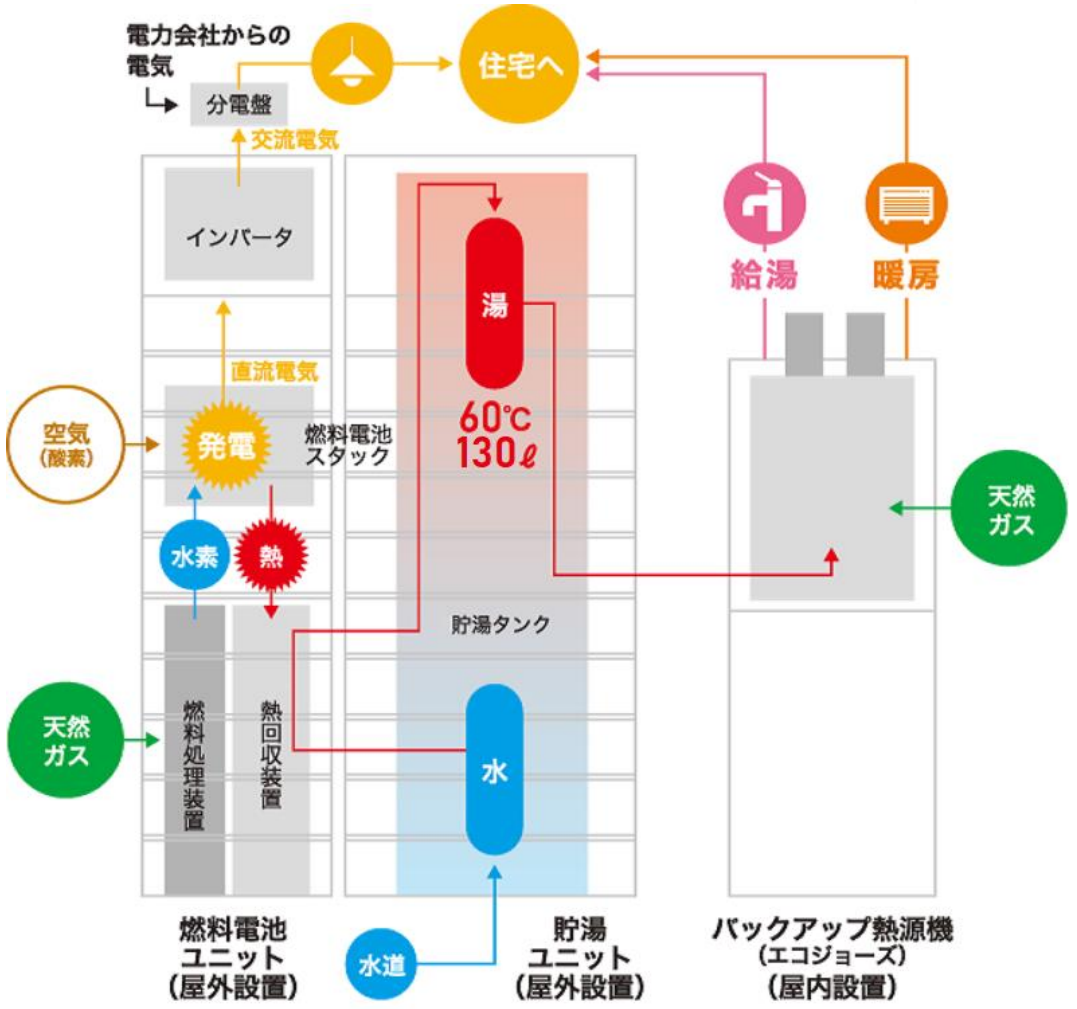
電力会社からの電気

分電盤

住宅へ

交流電気

インバータ

給湯

暖房

湯

直流電気

空気
(酸素)

発電

燃料電池スタック

60℃
130ℓ

天然ガス

水素

熱

貯湯タンク

天然ガス

燃料処理装置

熱回収装置

水

燃料電池
ユニット
(屋外設置)

水道

貯湯
ユニット
(屋外設置)

バックアップ熱源機
(エコジョーズ)
(屋内設置)